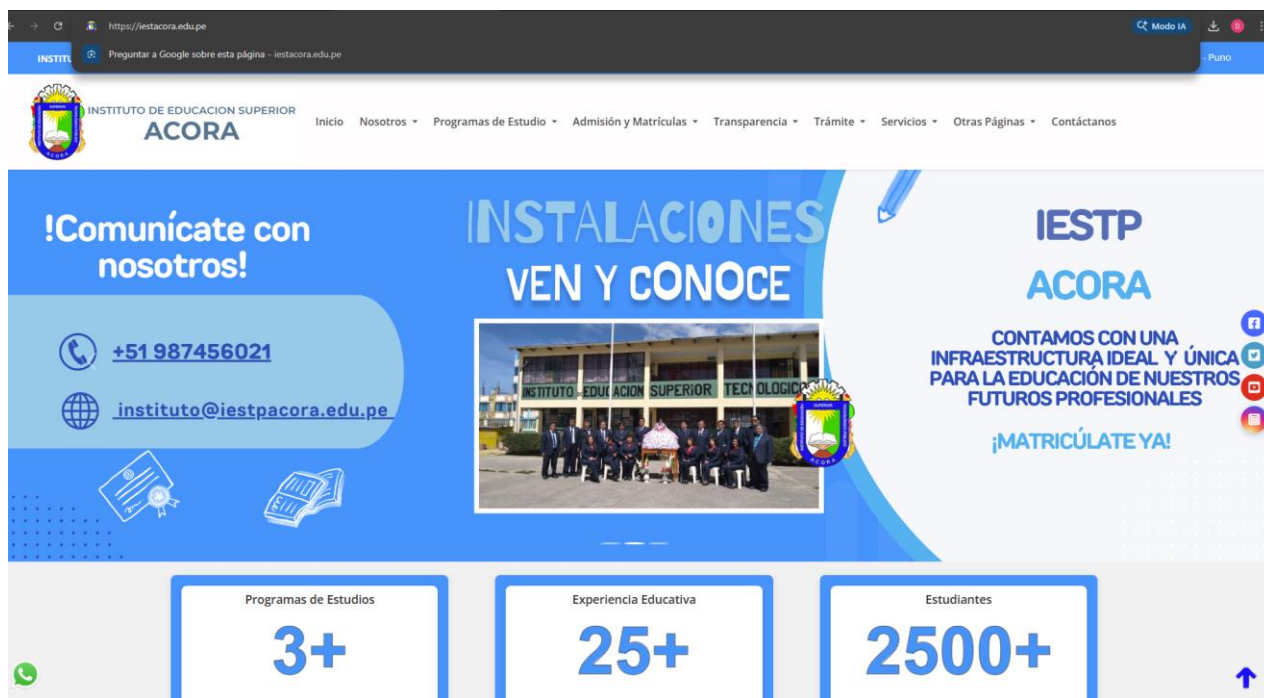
https://iestacora.edu.pe

Modo IA

Preguntar a Google sobre esta página - iestacora.edu.pe

INSTITU

- Puno

INSTITUTO DE EDUCACION SUPERIOR
ACORA

Inicio Nosotros Programas de Estudio Admisión y Matrículas Transparencia Trámite Servicios Otras Páginas Contáctanos

!Comunícate con nosotros!

+51 987456021

instituto@iestpacora.edu.pe

INSTALACIONES
VEN Y CONOCE

INSTITUTO EDUCACION SUPERIOR TECNOLOGIC

IESTP
ACORA

CONTAMOS CON UNA INFRAESTRUCTURA IDEAL Y ÚNICA PARA LA EDUCACIÓN DE NUESTROS FUTUROS PROFESIONALES

¡MATRICÚLATE YA!

Programas de Estudios
3+

Experiencia Educativa
25+

Estudiantes
2500+